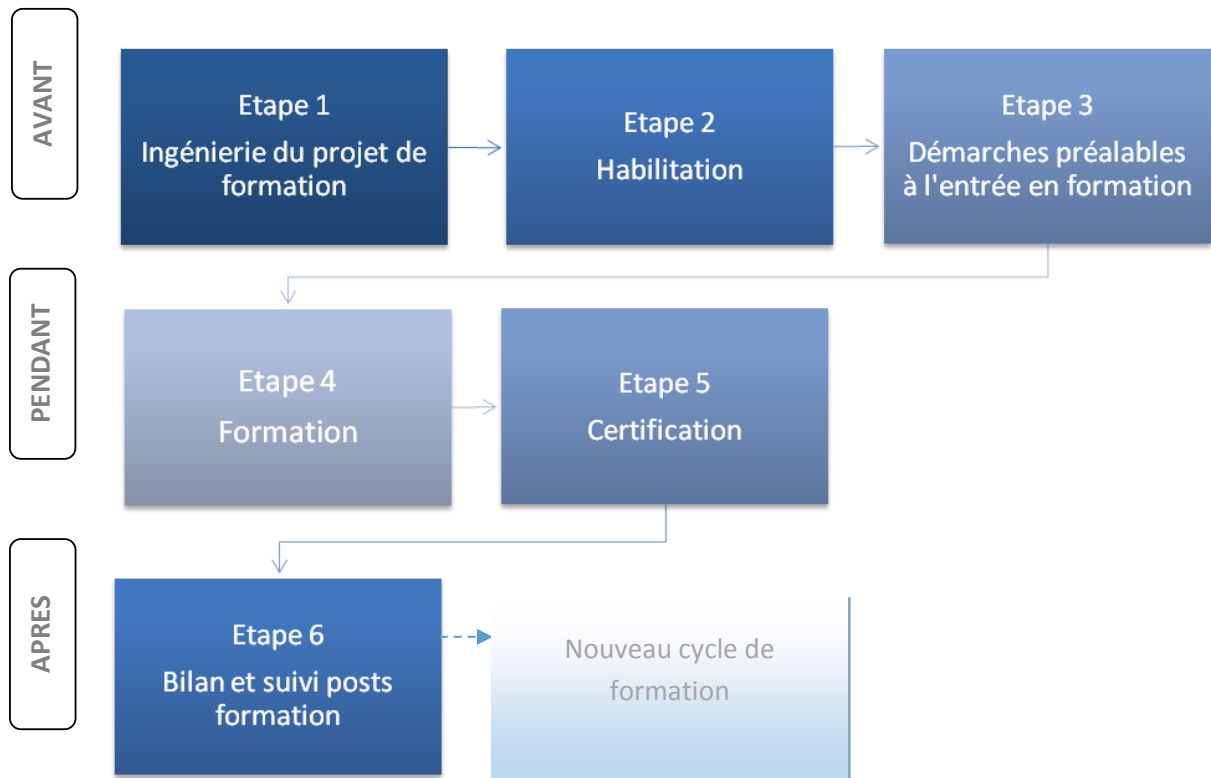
AVANT

Etape 1
Ingénierie du projet de formation

Etape 2
Habilitation

Etape 3
Démarches préalables à l'entrée en formation

PENDANT

Etape 4
Formation

Etape 5
Certification

APRES

Etape 6
Bilan et suivi posts formation

Nouveau cycle de formation